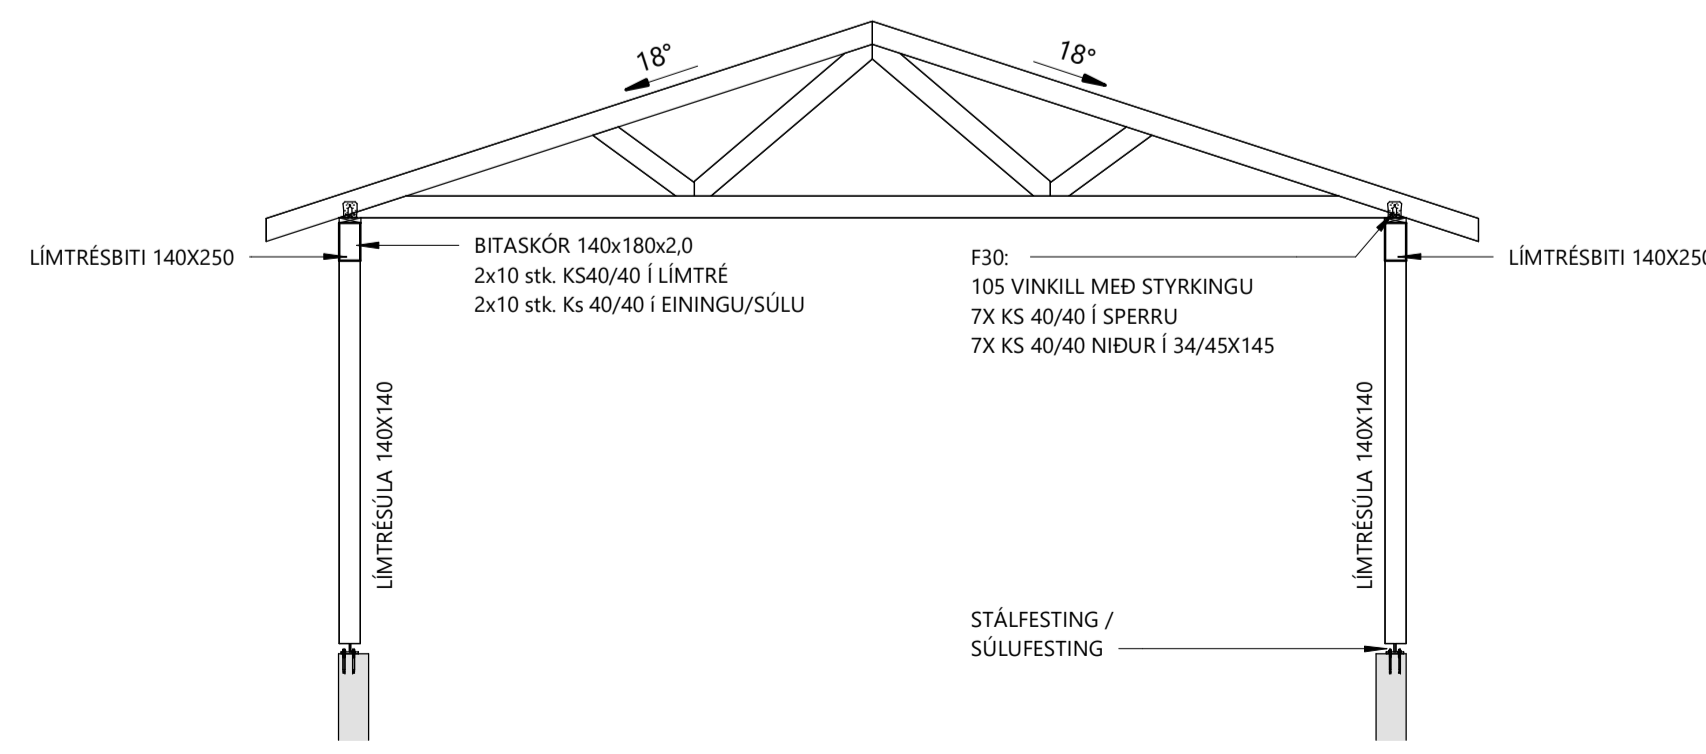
18°

18°

LÍMTRÉSBITI 140X250

BITASKÓR 140x180x2,0
2x10 stk. KS40/40 Í LÍMTRÉ
2x10 stk. Ks 40/40 í EININGU/SÚLU

F30:
105 VINKILL MEÐ STYRKINGU
7X KS 40/40 Í SPERRU
7X KS 40/40 NIÐUR Í 34/45X145

LÍMTRÉSBITI 140X25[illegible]

LÍMTRÉSÚLA 140X140

LÍMTRÉSÚLA 140X140

STÁLFESTING /
SÚLUFESTING